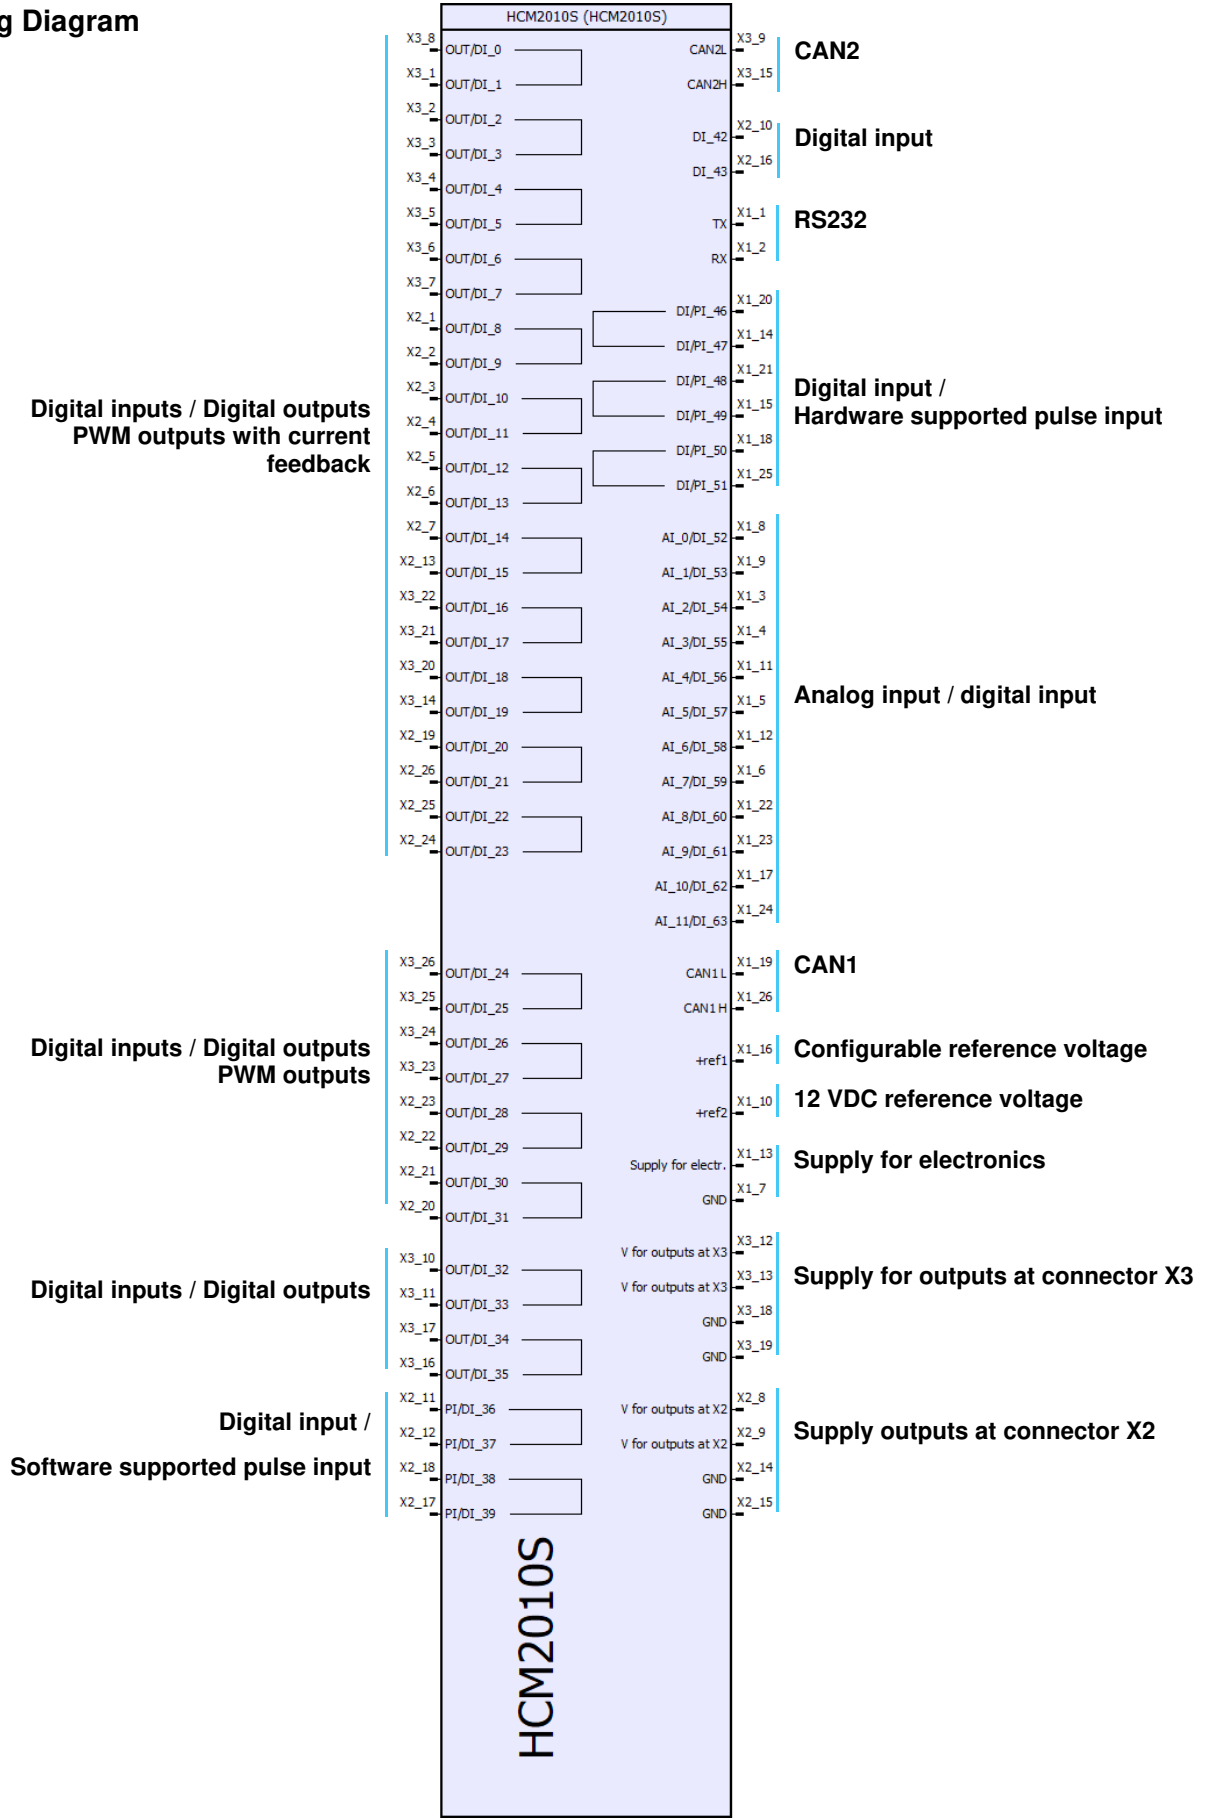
g Diagram

HCM2010S (HCM2010S)

X3_8 OUT/DI_0
X3_1 OUT/DI_1
X3_2 OUT/DI_2
X3_3 OUT/DI_3
X3_4 OUT/DI_4
X3_5 OUT/DI_5
X3_6 OUT/DI_6
X3_7 OUT/DI_7
X2_1 OUT/DI_8
X2_2 OUT/DI_9
X2_3 OUT/DI_10
X2_4 OUT/DI_11
X2_5 OUT/DI_12
X2_6 OUT/DI_13
X2_7 OUT/DI_14
X2_13 OUT/DI_15
X3_22 OUT/DI_16
X3_21 OUT/DI_17
X3_20 OUT/DI_18
X3_14 OUT/DI_19
X2_19 OUT/DI_20
X2_26 OUT/DI_21
X2_25 OUT/DI_22
X2_24 OUT/DI_23

Digital inputs / Digital outputs PWM outputs with current feedback

X3_26 OUT/DI_24
X3_25 OUT/DI_25
X3_24 OUT/DI_26
X3_23 OUT/DI_27
X2_23 OUT/DI_28
X2_22 OUT/DI_29
X2_21 OUT/DI_30
X2_20 OUT/DI_31

Digital inputs / Digital outputs PWM outputs

X3_10 OUT/DI_32
X3_11 OUT/DI_33
X3_17 OUT/DI_34
X3_16 OUT/DI_35

Digital inputs / Digital outputs

X2_11 PI/DI_36
X2_12 PI/DI_37
X2_18 PI/DI_38
X2_17 PI/DI_39

Digital input /

Software supported pulse input

CAN2L X3_9
CAN2H X3_15
CAN2

DI_42 X2_10
DI_43 X2_16
Digital input

TX X1_1
RX X1_2
RS232

DI/PI_46 X1_20
DI/PI_47 X1_14
DI/PI_48 X1_21
DI/PI_49 X1_15
DI/PI_50 X1_18
DI/PI_51 X1_25
Digital input /
Hardware supported pulse input

AI_0/DI_52 X1_8
AI_1/DI_53 X1_9
AI_2/DI_54 X1_3
AI_3/DI_55 X1_4
AI_4/DI_56 X1_11
AI_5/DI_57 X1_5
AI_6/DI_58 X1_12
AI_7/DI_59 X1_6
AI_8/DI_60 X1_22
AI_9/DI_61 X1_23
AI_10/DI_62 X1_17
AI_11/DI_63 X1_24
Analog input / digital input

CAN1 L X1_19
CAN1 H X1_26
CAN1

+ref1 X1_16
Configurable reference voltage

+ref2 X1_10
12 VDC reference voltage

Supply for electr. X1_13
GND X1_7
Supply for electronics

V for outputs at X3 X3_12
V for outputs at X3 X3_13
GND X3_18
GND X3_19
Supply for outputs at connector X3

V for outputs at X2 X2_8
V for outputs at X2 X2_9
GND X2_14
GND X2_15
Supply outputs at connector X2

HCM2010S